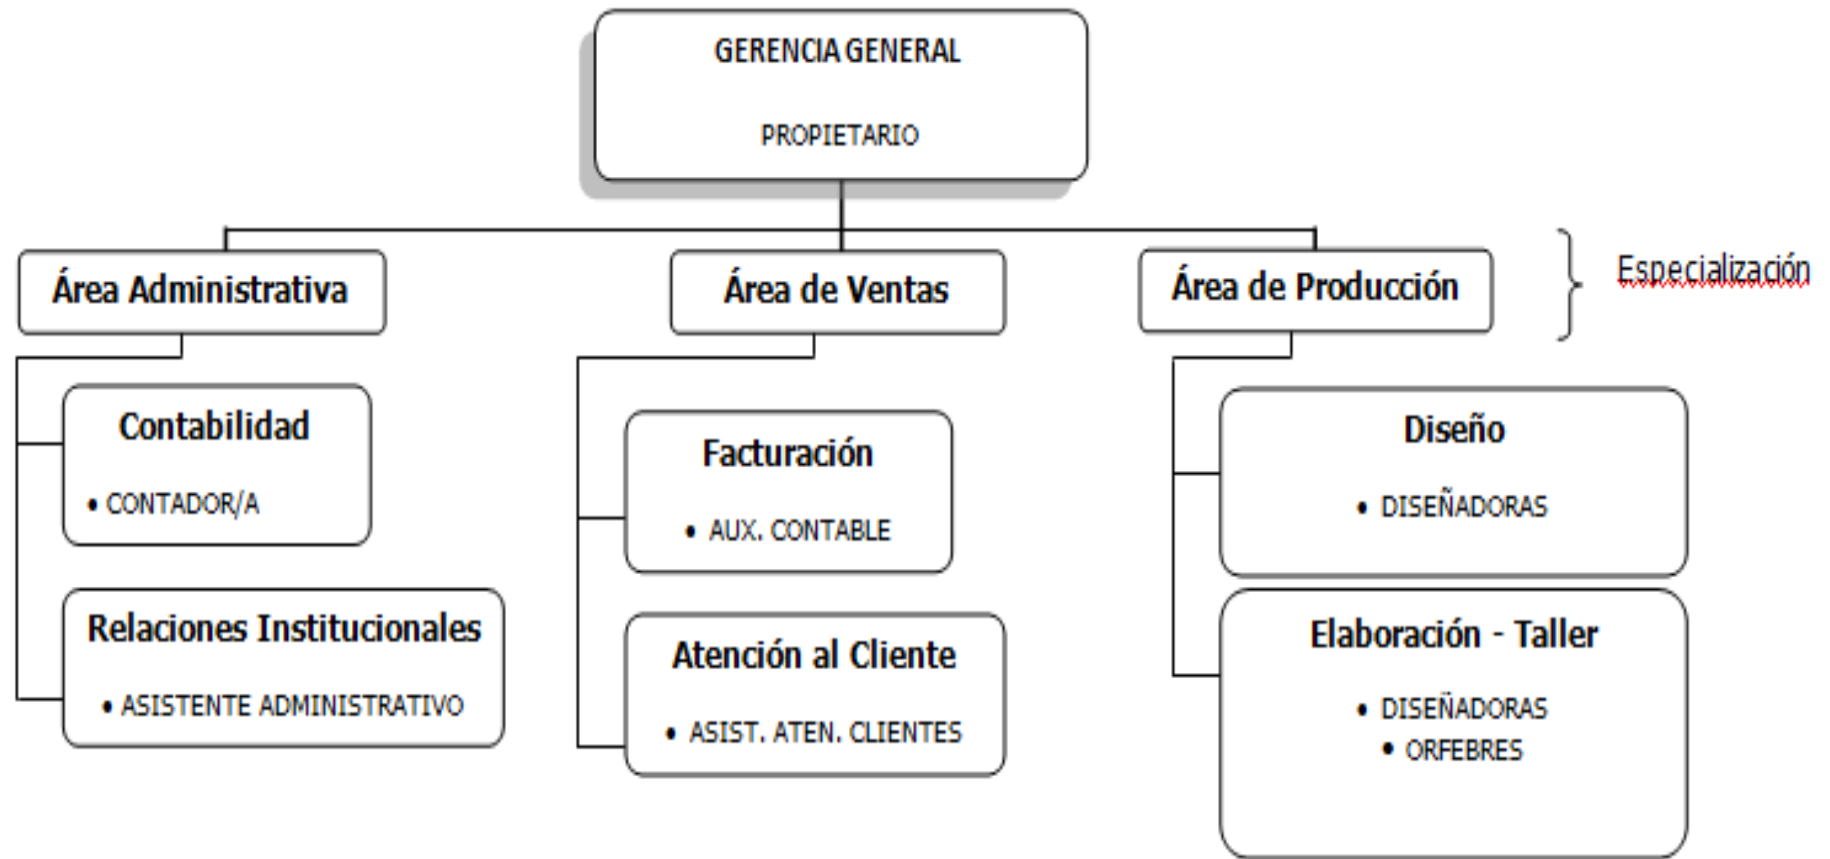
GERENCIA GENERAL

PROPIETARIO

Área Administrativa

Área de Ventas

Área de Producción

Especialización

Contabilidad

• CONTADOR/A

Relaciones Institucionales

• ASISTENTE ADMINISTRATIVO

Facturación

• AUX. CONTABLE

Atención al Cliente

• ASIST. ATEN. CLIENTES

Diseño

• DISEÑADORAS

Elaboración - Taller

• DISEÑADORAS
• ORFEBRES